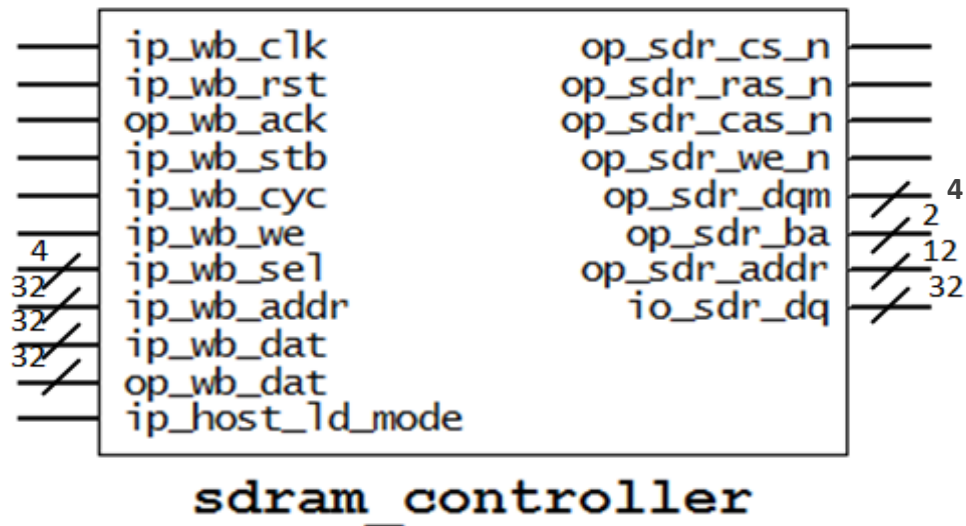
ip_wb_clk
ip_wb_rst
op_wb_ack
ip_wb_stb
ip_wb_cyc
ip_wb_we
4
ip_wb_sel
32
ip_wb_addr
32
ip_wb_dat
32
op_wb_dat
ip_host_ld_mode

op_sdr_cs_n
op_sdr_ras_n
op_sdr_cas_n
op_sdr_we_n
op_sdr_dqm
4
op_sdr_ba
2
op_sdr_addr
12
io_sdr_dq
32

sdram_controller